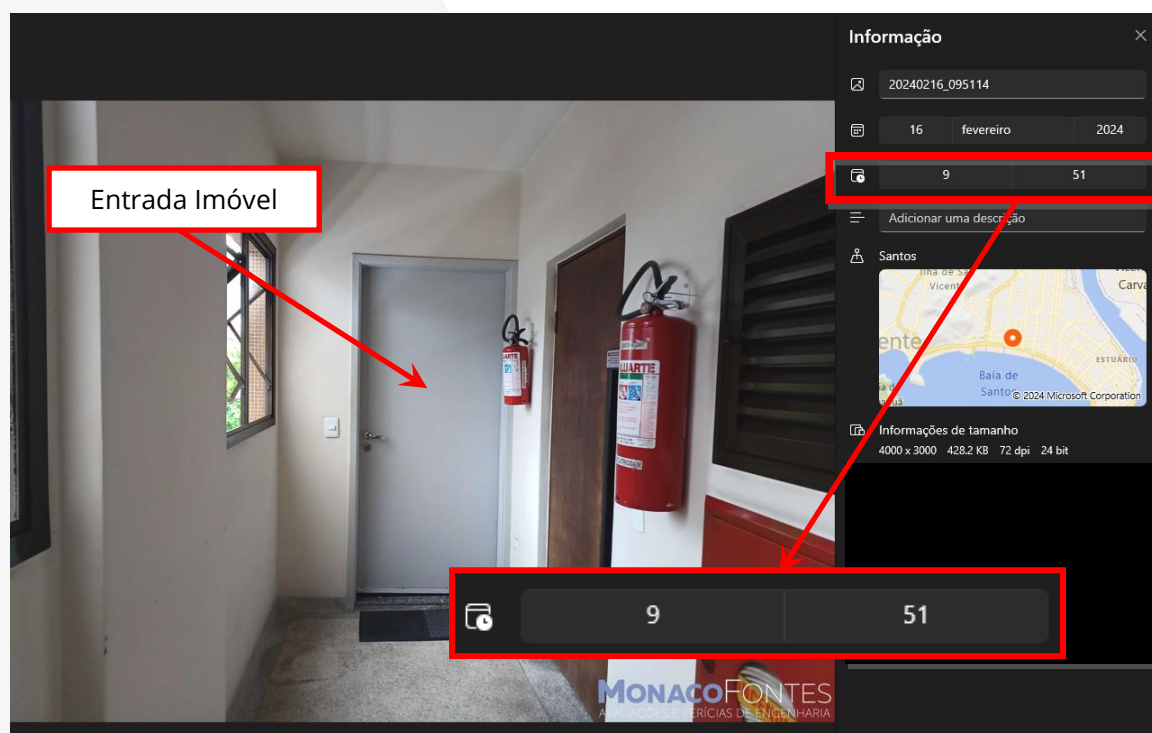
Informação

20240216_095114

16 fevereiro 2024

9 51

Adicionar uma descrição

Santos

Ilha de São Vicente
Carva
Vicente
ESTUÁRIO
Baía de Santos
© 2024 Microsoft Corporation

Informações de tamanho
4000 x 3000 428.2 KB 72 dpi 24 bit

Entrada Imóvel

UARTE

9 51

MONACOFONTES
AVALIAÇÕES E PERÍCIAS DE ENGENHARIA